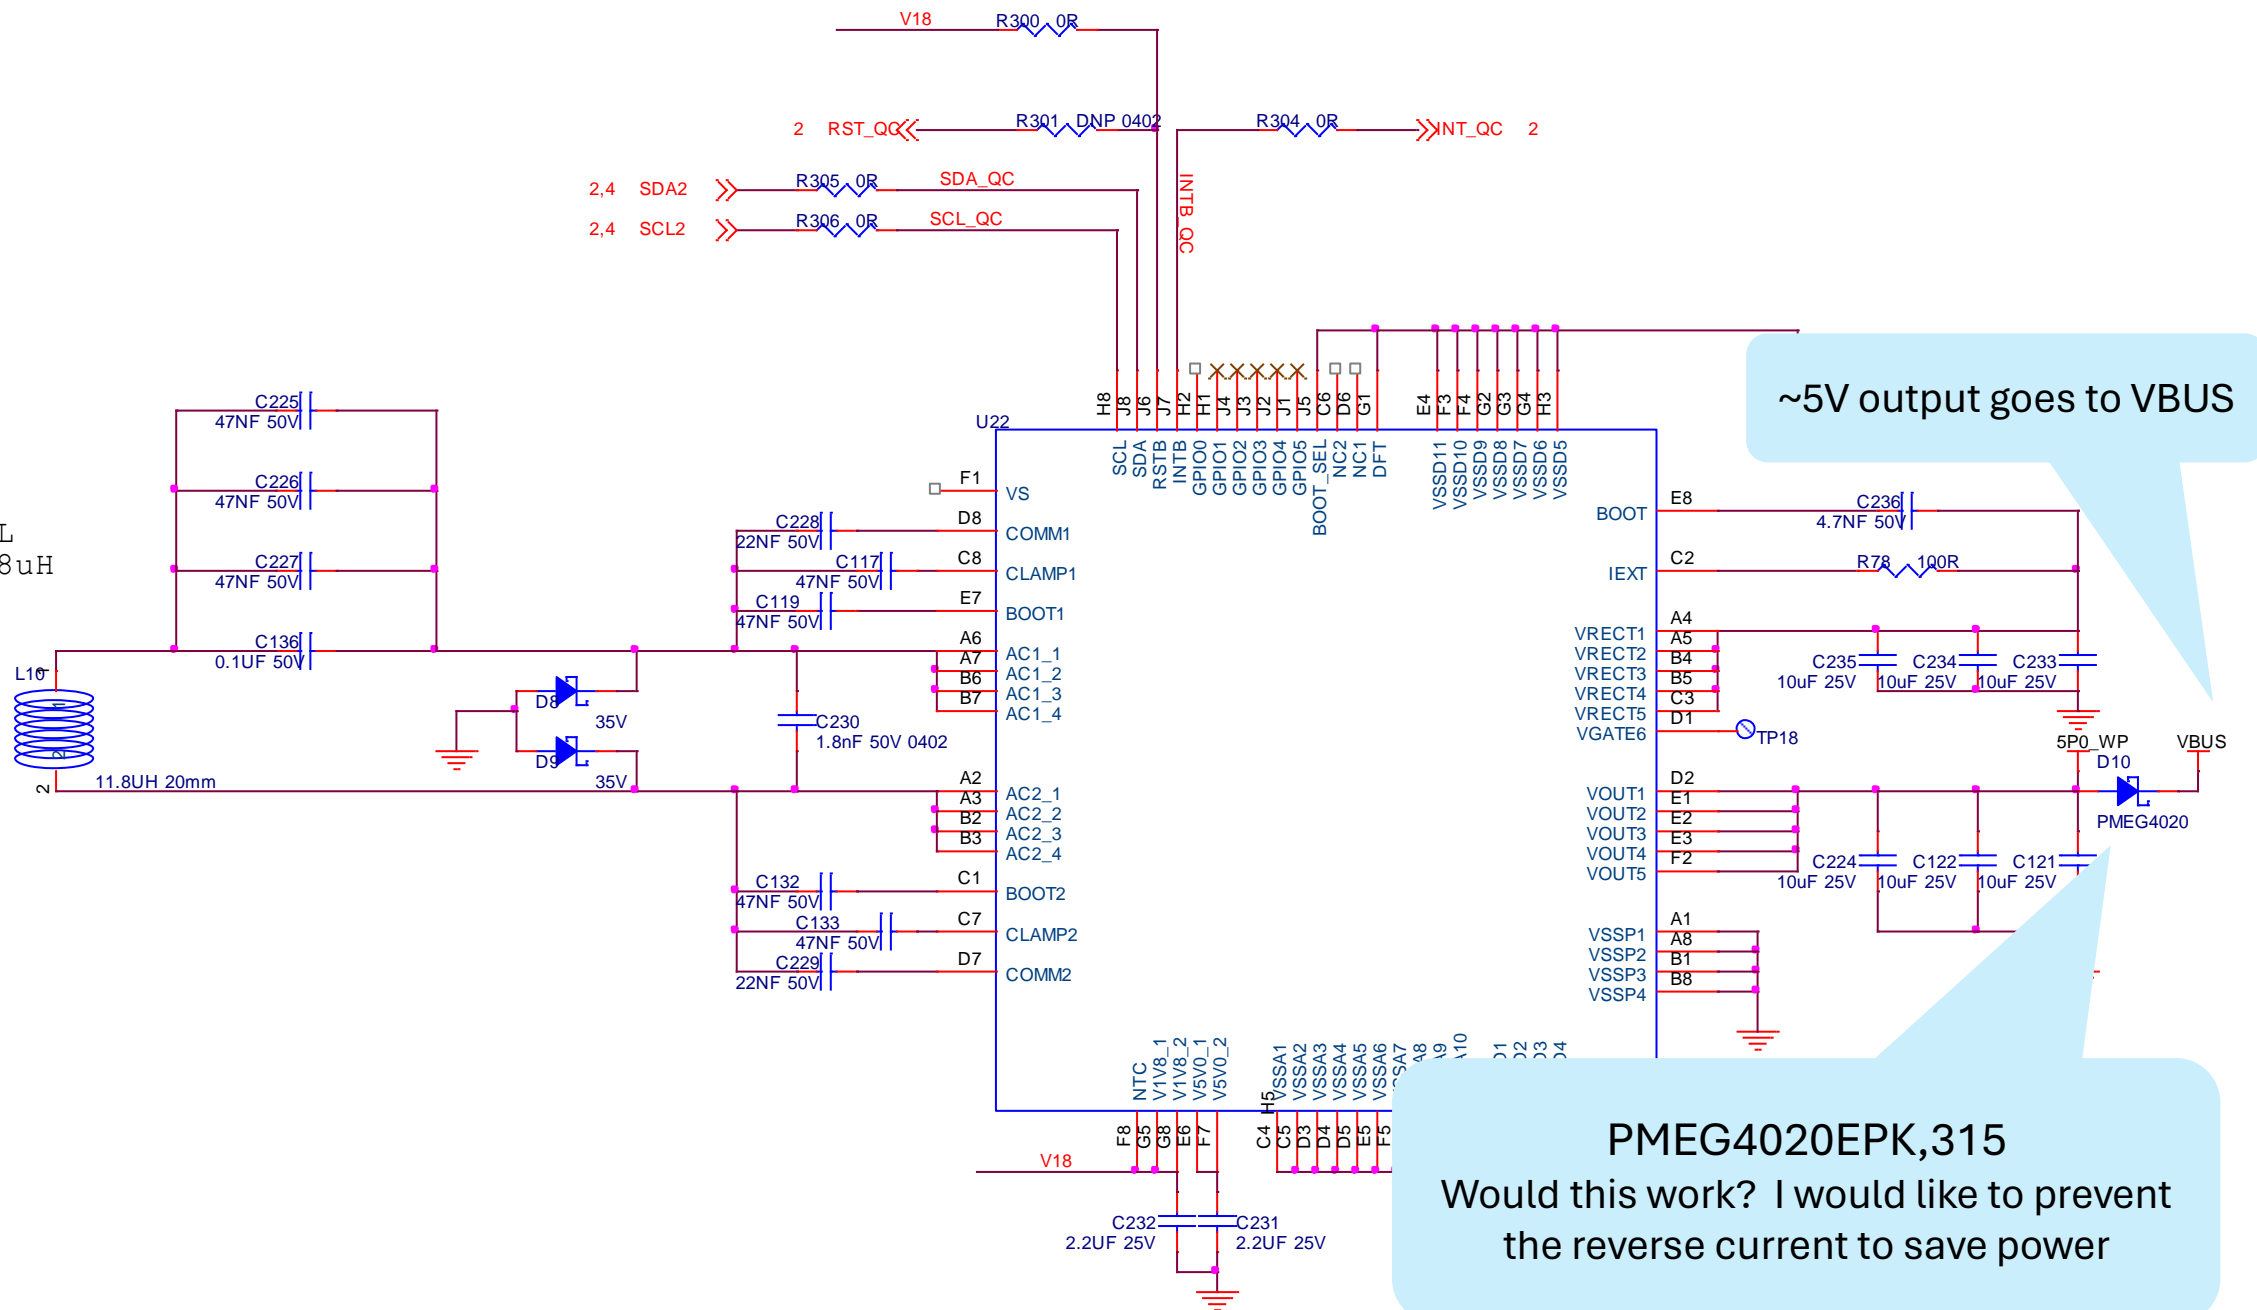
V18 R300 0R

2 RST_QC R301 DNP 0402 R304 0R INT_QC 2

2,4 SDA2 R305 0R SDA_QC

2,4 SCL2 R306 0R SCL_QC

INTB_QC

~5V output goes to VBUS

H8 J8 J6 J7 H2 H1 J4 J3 J2 J1 J5 C6 D6 G1 E4 F3 F4 G2 G3 G4 H3

U22

SCL SDA RSTB INTB GPIO0 GPIO1 GPIO2 GPIO3 GPIO4 GPIO5 BOOT_SEL NC2 NC1 DFT VSSD11 VSSD10 VSSD9 VSSD8 VSSD7 VSSD6 VSSD5

C225 47NF 50V
C226 47NF 50V
C227 47NF 50V
C136 0.1UF 50V

L
8uH

F1 VS
C228 22NF 50V D8 COMM1
C117 47NF 50V C8 CLAMP1
C119 47NF 50V E7 BOOT1
A6 A7 AC1_1 B6 AC1_2 B7 AC1_3 AC1_4

BOOT E8 C236 4.7NF 50V
IEXT C2 R78 100R
A4 VRECT1 A5 VRECT2 B4 VRECT3 B5 VRECT4 C3 VRECT5 D1 VGATE6
C235 10uF 25V C234 10uF 25V C233 10uF 25V
TP18

L10 D8 35V D9 35V
11.8UH 20mm
C230 1.8nF 50V 0402

A2 A3 AC2_1 B2 AC2_2 B3 AC2_3 AC2_4
C132 47NF 50V C1 BOOT2
C133 47NF 50V C7 CLAMP2
C229 22NF 50V D7 COMM2

5P0_WP VBUS
D10
PMEG4020
D2 VOUT1 E1 VOUT2 E2 VOUT3 E3 VOUT4 F2 VOUT5
C224 10uF 25V C122 10uF 25V C121 10uF 25V

A1 VSSP1 A8 VSSP2 B1 VSSP3 B8 VSSP4

NTC V1V8_1 V1V8_2 V5V0_1 V5V0_2 VSSA1 VSSA2 VSSA3 VSSA4 VSSA5 VSSA6 VSSA7

F8 G5 G8 E6 F7 H5 C4 C5 D3 D4 D5 E5 F5

V18

C232 2.2UF 25V C231 2.2UF 25V

PMEG4020EPK,315
Would this work? I would like to prevent the reverse current to save power